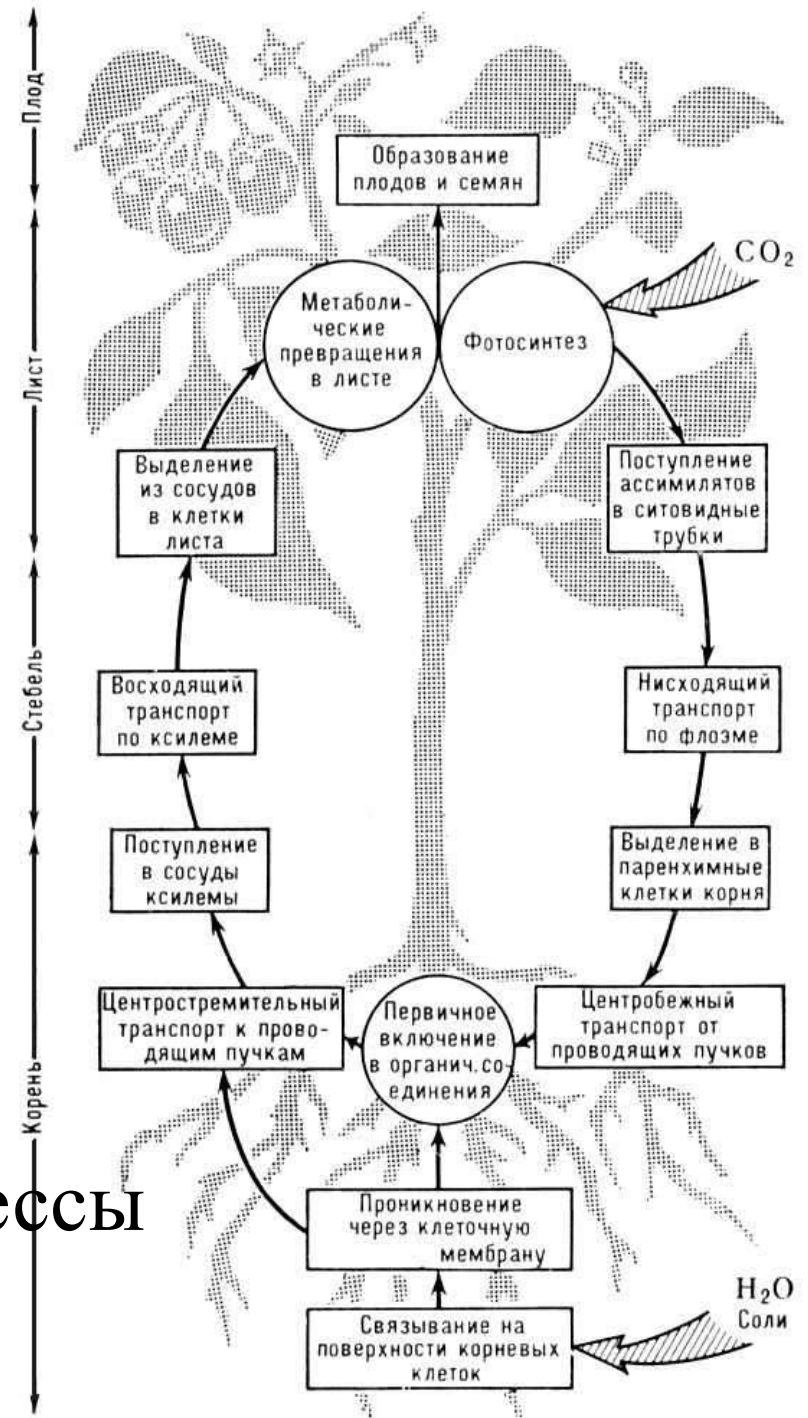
Плод

Лист

Стебель

Корень

Образование плодов и семян

$CO_2$

Метаболические превращения в листе

Фотосинтез

Выделение из сосудов в клетки листа

Поступление ассимилятов в ситовидные трубки

Восходящий транспорт по ксилеме

Нисходящий транспорт по флоэме

Поступление в сосуды ксилемы

Выделение в паренхимные клетки корня

Центростремительный транспорт к проводящим пучкам

Первичное включение в органич. соединения

Центробежный транспорт от проводящих пучков

ессы

Проникновение через клеточную мембрану

$H_2O$
Соли

Связывание на поверхности корневых клеток